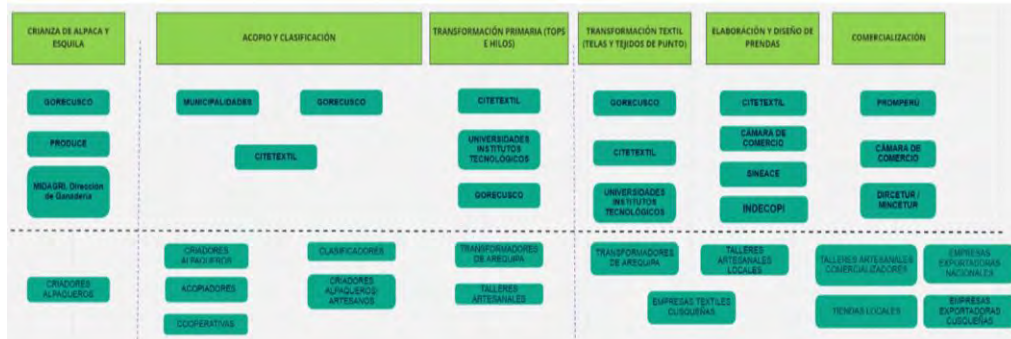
CRIANZA DE ALPACA Y ESQUILA

ACOPIO Y CLASIFICACIÓN

TRANSFORMACIÓN PRIMARIA (TOPS E HILOS)

TRANSFORMACIÓN TEXTIL (TELAS Y TEJIDOS DE PUNTO)

ELABORACIÓN Y DISEÑO DE PRENDAS

COMERCIALIZACIÓN

GORECUSCO

PRODUCE

MIDAGRI, Dirección de Ganadería

MUNICIPALIDADES

GORECUSCO

CITETEXTIL

CITETEXTIL

UNIVERSIDADES INSTITUTOS TECNOLÓGICOS

GORECUSCO

GORECUSCO

CITETEXTIL

UNIVERSIDADES INSTITUTOS TECNOLÓGICOS

CITETEXTIL

CÁMARA DE COMERCIO

SINEACE

INDECOPI

PROMPERÚ

CÁMARA DE COMERCIO

DIRCETUR / MINCETUR

CRIADORES ALPAQUEROS

CRIADORES ALPAQUEROS

ACOPIADORES

COOPERATIVAS

CLASIFICADORES

CRIADORES ALPAQUEROS ARTESANOS

TRANSFORMADORES DE AREQUIPA

TALLERES ARTESANALES

TRANSFORMADORES DE AREQUIPA

TALLERES ARTESANALES LOCALES

EMPRESAS TEXTILES CUSQUEÑAS

TALLERES ARTESANALES COMERCIALIZADORES

TIENDAS LOCALES

EMPRESAS EXPORTADORAS NACIONALES

EMPRESAS EXPORTADORAS CUSQUEÑAS